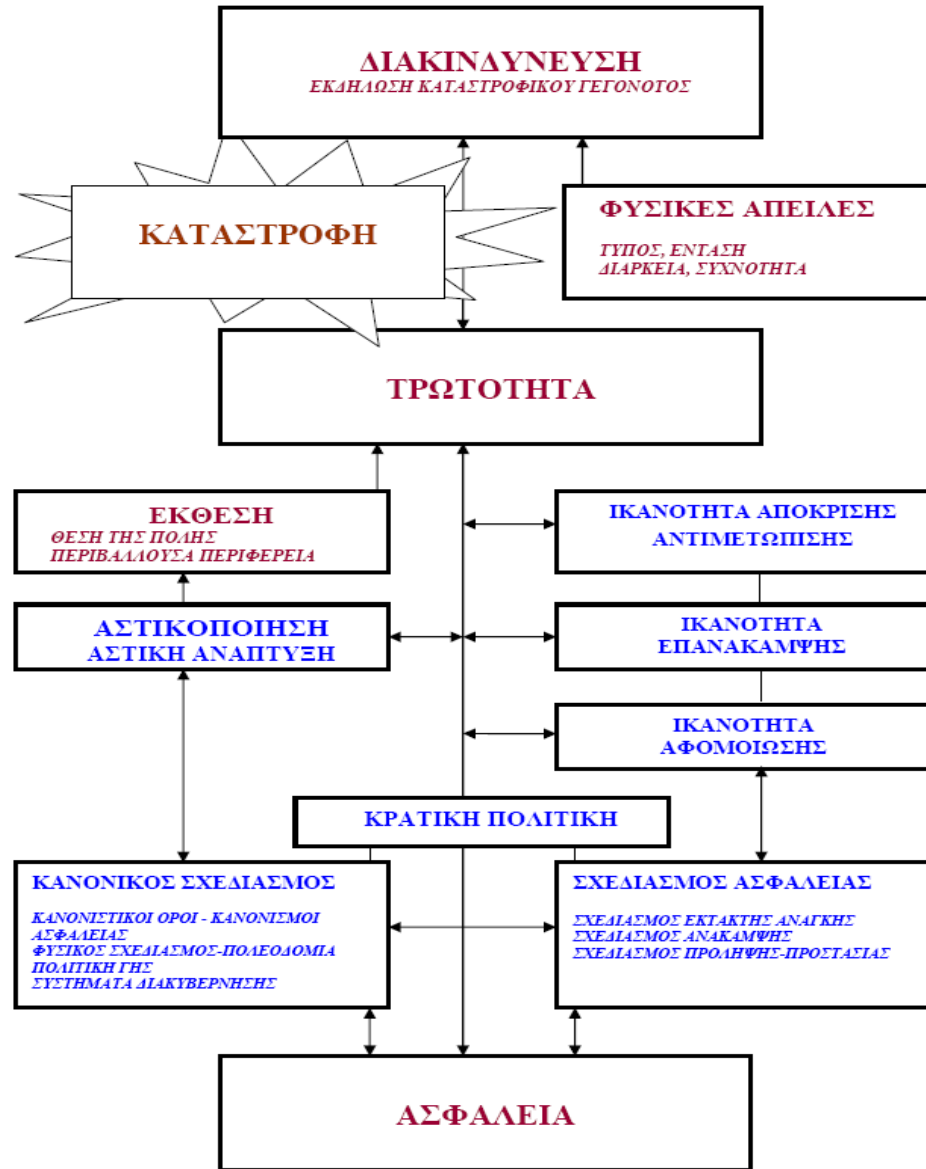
ΔΙΑΚΙΝΔΥΝΕΥΣΗ
ΕΚΔΗΛΩΣΗ ΚΑΤΑΣΤΡΟΦΙΚΟΥ ΓΕΓΟΝΟΤΟΣ

ΚΑΤΑΣΤΡΟΦΗ

ΦΥΣΙΚΕΣ ΑΠΕΙΛΕΣ
ΤΥΠΟΣ, ΕΝΤΑΣΗ
ΔΙΑΡΚΕΙΑ, ΣΥΧΝΟΤΗΤΑ

ΤΡΩΤΟΤΗΤΑ

ΕΚΘΕΣΗ
ΘΕΣΗ ΤΗΣ ΠΟΛΗΣ
ΠΕΡΙΒΑΛΛΟΥΣΑ ΠΕΡΙΦΕΡΕΙΑ

ΙΚΑΝΟΤΗΤΑ ΑΠΟΚΡΙΣΗΣ
ΑΝΤΙΜΕΤΩΠΙΣΗΣ

ΑΣΤΙΚΟΠΟΙΗΣΗ
ΑΣΤΙΚΗ ΑΝΑΠΤΥΞΗ

ΙΚΑΝΟΤΗΤΑ
ΕΠΑΝΑΚΑΜΨΗΣ

ΙΚΑΝΟΤΗΤΑ
ΑΦΟΜΟΙΩΣΗΣ

ΚΡΑΤΙΚΗ ΠΟΛΙΤΙΚΗ

ΚΑΝΟΝΙΚΟΣ ΣΧΕΔΙΑΣΜΟΣ
ΚΑΝΟΝΙΣΤΙΚΟΙ ΟΡΟΙ - ΚΑΝΟΝΙΣΜΟΙ ΑΣΦΑΛΕΙΑΣ
ΦΥΣΙΚΟΣ ΣΧΕΔΙΑΣΜΟΣ-ΠΟΛΕΟΔΟΜΙΑ
ΠΟΛΙΤΙΚΗ ΓΗΣ
ΣΥΣΤΗΜΑΤΑ ΔΙΑΚΥΒΕΡΝΗΣΗΣ

ΣΧΕΔΙΑΣΜΟΣ ΑΣΦΑΛΕΙΑΣ
ΣΧΕΔΙΑΣΜΟΣ ΕΚΤΑΚΤΗΣ ΑΝΑΓΚΗΣ
ΣΧΕΔΙΑΣΜΟΣ ΑΝΑΚΑΜΨΗΣ
ΣΧΕΔΙΑΣΜΟΣ ΠΡΟΛΗΨΗΣ-ΠΡΟΣΤΑΣΙΑΣ

ΑΣΦΑΛΕΙΑ